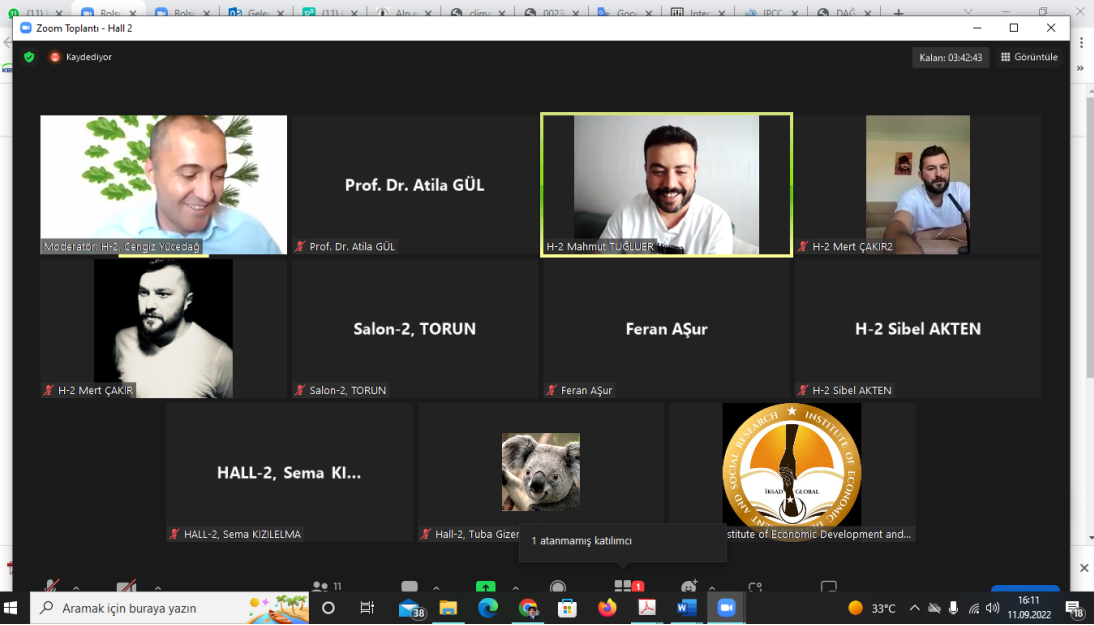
(11) | Bolsi | Bolsi | Gele | (11) | Alp | clim | 0023 | Goo | Inte | IPCC | DAĞ

Zoom Toplantı - Hall 2

Kaydediyor

Kalan: 03:42:43

Görüntüle

Moderatör H-2, Cengiz Yücedağ

Prof. Dr. Atila GÜL

Prof. Dr. Atila GÜL

H-2 Mahmut TUĞLUER

H-2 Mert ÇAKIR2

H-2 Mert ÇAKIR

Salon-2, TORUN

Salon-2, TORUN

Feran AŞur

Feran AŞur

H-2 Sibel AKTEN

H-2 Sibel AKTEN

HALL-2, Sema KI...

HALL-2, Sema KIZILELMA

Hall-2, Tuba Gizer

1 atanmamış katılımcı

SOCIAL RESEARCH INSTITUTE OF ECONOMIC DEVELOPMENT AND İKSAD GLOBAL

Institute of Economic Development and...

11

1

Aramak için buraya yazın

38

33°C

16:11

11.09.2022

18